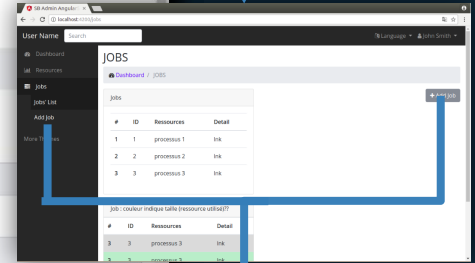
SB Admin Angula ×
localhost:8080/jobs
User Name Search
Language ▾ John Smith ▾
Dashboard
Resources
Jobs
Jobs' List
Add Job
More Th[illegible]mes
JOBS
Dashboard / JOBS
Jobs
+ Add Job

| # | ID | Ressources | Detail |
|---|---|---|---|
| 1 | 1 | processus 1 | lnk |
| 2 | 2 | processus 2 | lnk |
| 3 | 3 | processus 3 | lnk |

Job : couleur indique taille (ressource utilisé)??

| # | ID | Ressources | Detail |
|---|---|---|---|
| 3 | 3 | processus 3 | lnk |
| 3 | 3 | processus 3 | lnk |